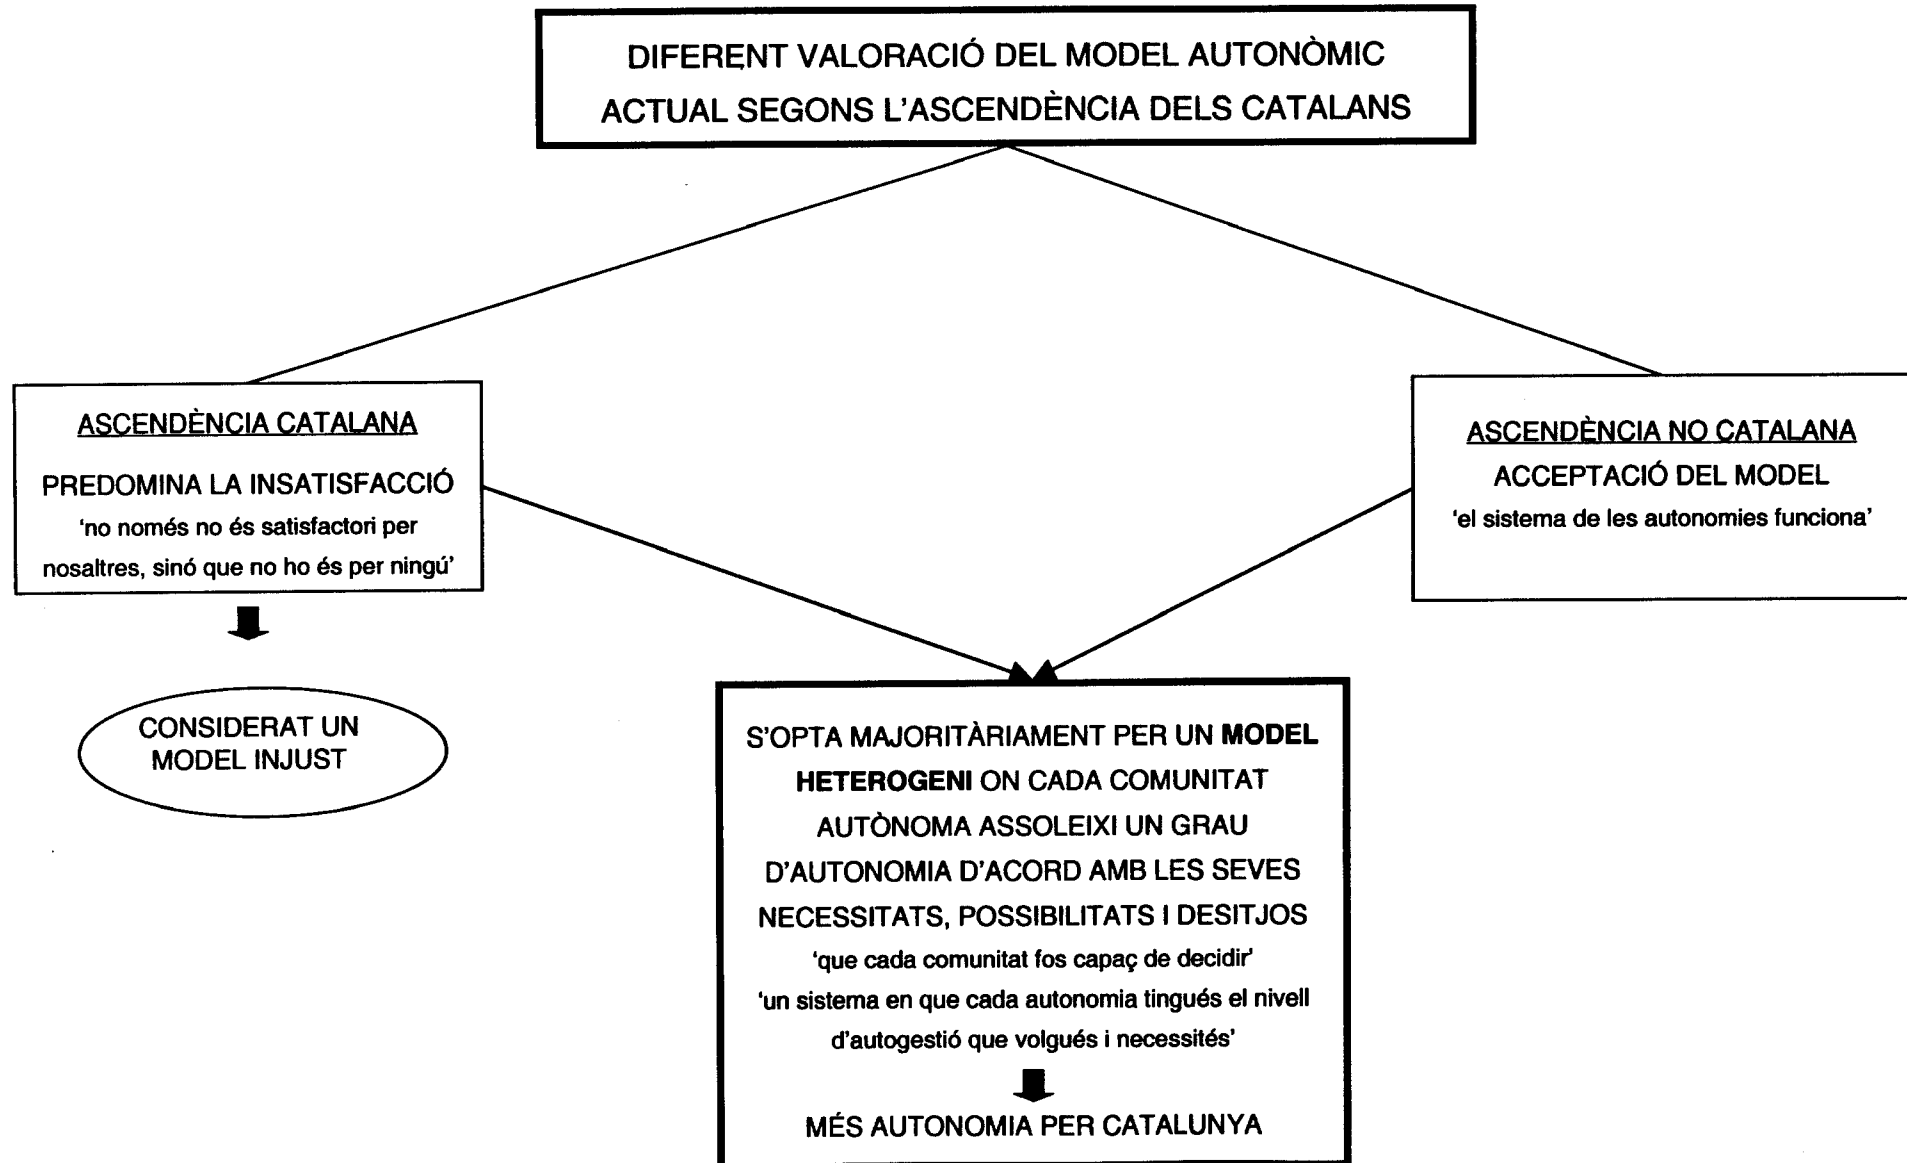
DIFERENT VALORACIÓ DEL MODEL AUTONÒMIC ACTUAL SEGONS L'ASCENDÈNCIA DELS CATALANS

ASCENDÈNCIA CATALANA

PREDOMINA LA INSATISFACCIÓ

'no només no és satisfactori per nosaltres, sinó que no ho és per ningú'

CONSIDERAT UN MODEL INJUST

ASCENDÈNCIA NO CATALANA

ACCEPTACIÓ DEL MODEL

'el sistema de les autonomies funciona'

S'OPTA MAJORITÀRIAMENT PER UN **MODEL HETEROGENI** ON CADA COMUNITAT AUTÒNOMA ASSOLEIXI UN GRAU D'AUTONOMIA D'ACORD AMB LES SEVES NECESSITATS, POSSIBILITATS I DESITJOS

'que cada comunitat fos capaç de decidir'

'un sistema en que cada autonomia tingués el nivell d'autogestió que volgués i necessités'

MÉS AUTONOMIA PER CATALUNYA